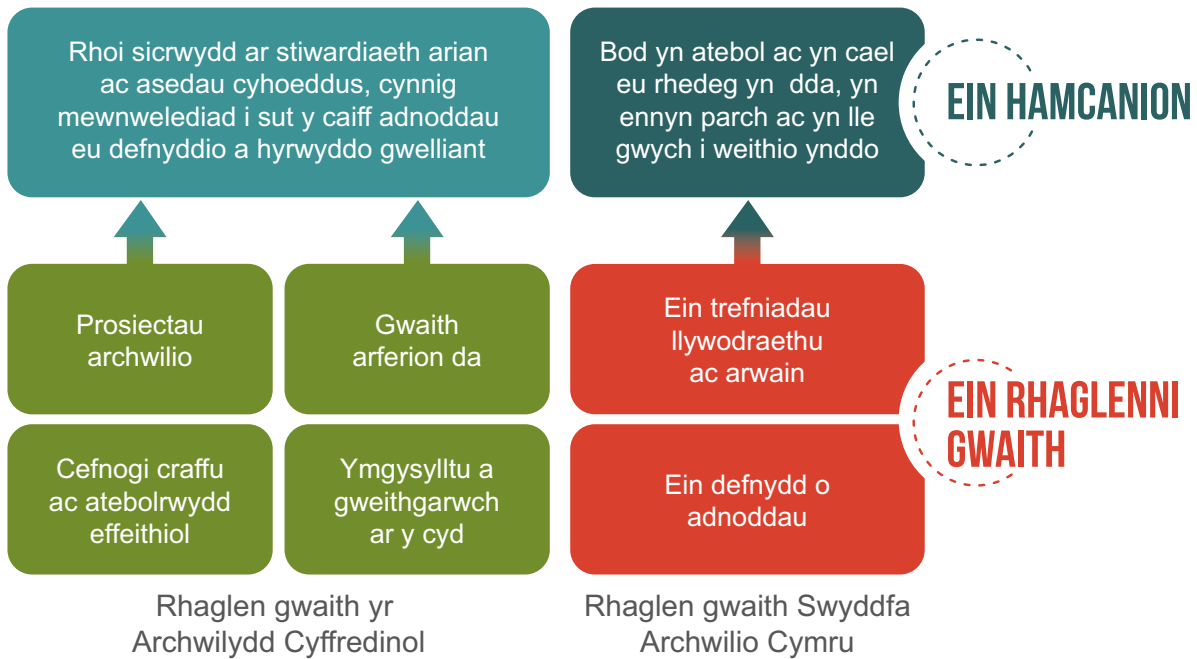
Rhoi sicrwydd ar stiwardiaeth arian ac asedau cyhoeddus, cynnig mewnweledìad i sut y caiff adnoddau eu defnyddio a hyrwyddo gwelliant

Bod yn atebol ac yn cael eu rhedeg yn dda, yn ennyn parch ac yn lle gwych i weithio ynddo

EIN HAMCANION

Prosiectau archwilio

Gwaith arferion da

Ein trefniadau llywodraethu ac arwain

EIN RHAGLENNI GWAITH

Cefnogi craffu ac atebolrwydd effeithiol

Ymgysylltu a gweithgarwch ar y cyd

Ein defnydd o adnoddau

Rhaglen gwaith yr Archwilydd Cyffredinol

Rhaglen gwaith Swyddfa Archwilio Cymru